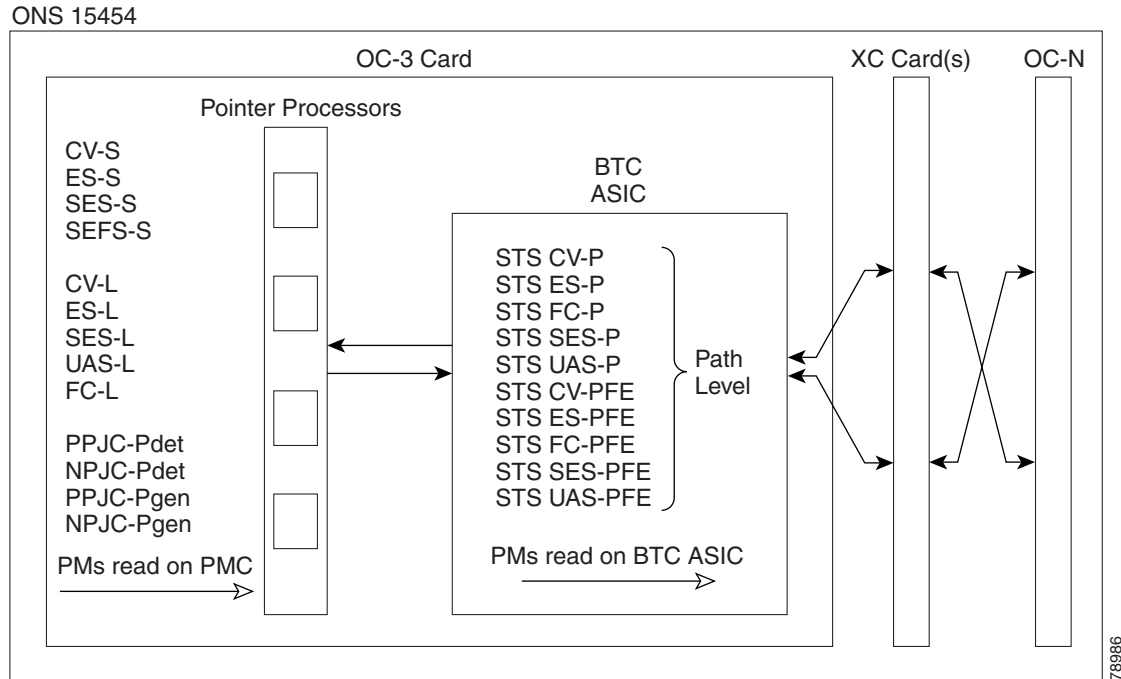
ONS 15454

OC-3 Card

XC Card(s)

OC-N

Pointer Processors

CV-S
ES-S
SES-S
SEFS-S

CV-L
ES-L
SES-L
UAS-L
FC-L

PPJC-Pdet
NPJC-Pdet
PPJC-Pgen
NPJC-Pgen

PMs read on PMC

BTC
ASIC

STS CV-P
STS ES-P
STS FC-P
STS SES-P
STS UAS-P
STS CV-PFE
STS ES-PFE
STS FC-PFE
STS SES-PFE
STS UAS-PFE

Path
Level

PMs read on BTC ASIC

78986